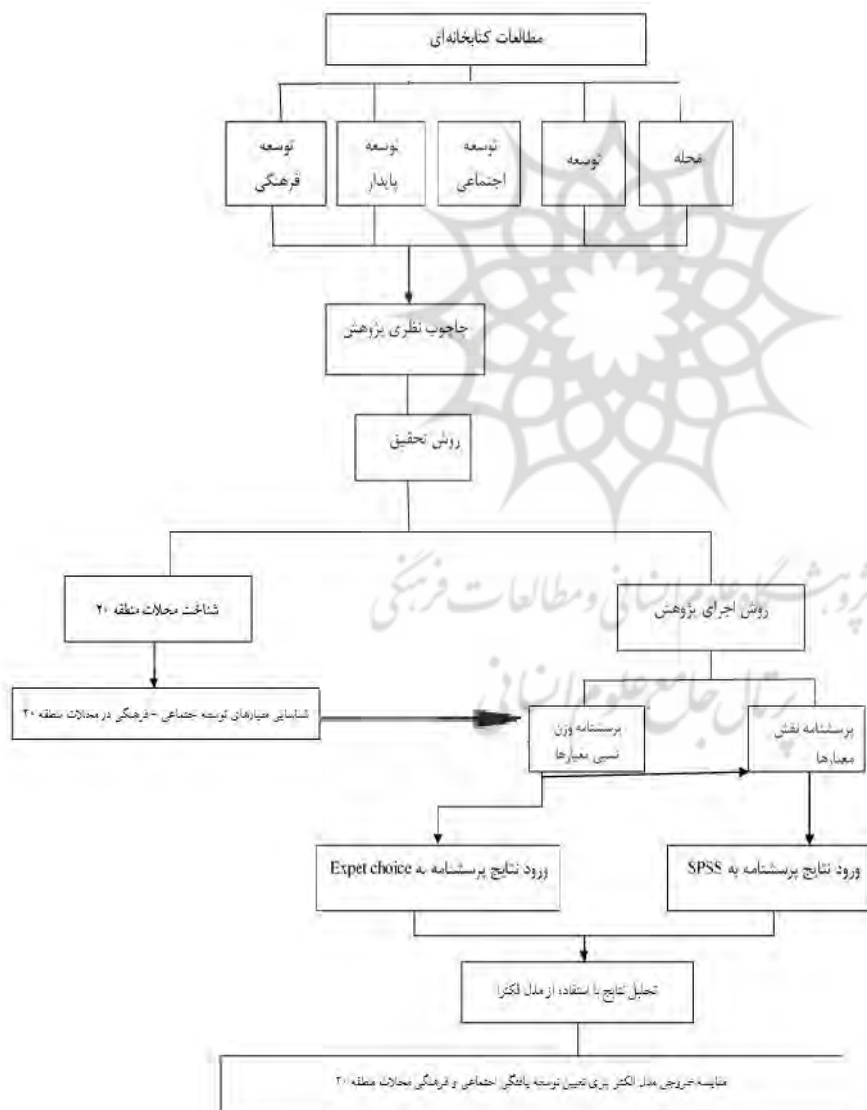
مطالعات کتابخانه‌ای

محله

توسعه

توسعه اجتماعی

توسعه پایدار

توسعه فرهنگی

چاچوب نظری پژوهش

روش تحقیق

روش اجرای پژوهش

شناخت محلات منطقه ۲۰

شناسایی معیارهای توسعه اجتماعی - فرهنگی در محلات منطقه ۲۰

پرسشنامه نقش معیارها

پرسشنامه وزن نسبی معیارها

ورود نتایج پرسشنامه به SPSS

ورود نتایج پرسشنامه به Expet choice

تحلیل نتایج با استفاده از مدل الکترا

مقایسه خروجی مدل الکترا برای تعیین توسعه یافتگی اجتماعی و فرهنگی محلات منطقه ۲۰

پژوهشگاه علوم انسانی و مطالعات فرهنگی
پرتال جامع علوم انسانی